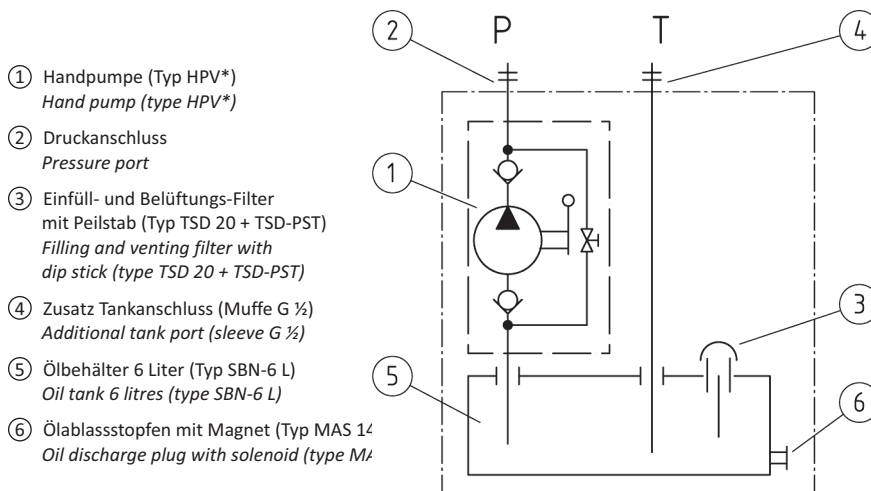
① Handpumpe (Typ HPV*)
*Hand pump (type HPV*)*

② Druckanschluss
*Pressure port*

③ Einfüll- und Belüftungs-Filter mit Peilstab (Typ TSD 20 + TSD-PST)
*Filling and venting filter with dip stick (type TSD 20 + TSD-PST)*

④ Zusatz Tankanschluss (Muffe G ½)
*Additional tank port (sleeve G ½)*

⑤ Ölbehälter 6 Liter (Typ SBN-6 L)
*Oil tank 6 litres (type SBN-6 L)*

⑥ Ölablassstopfen mit Magnet (Typ MAS 14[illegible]
*Oil discharge plug with solenoid (type MA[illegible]*

2 P T 4

1

3

5

6